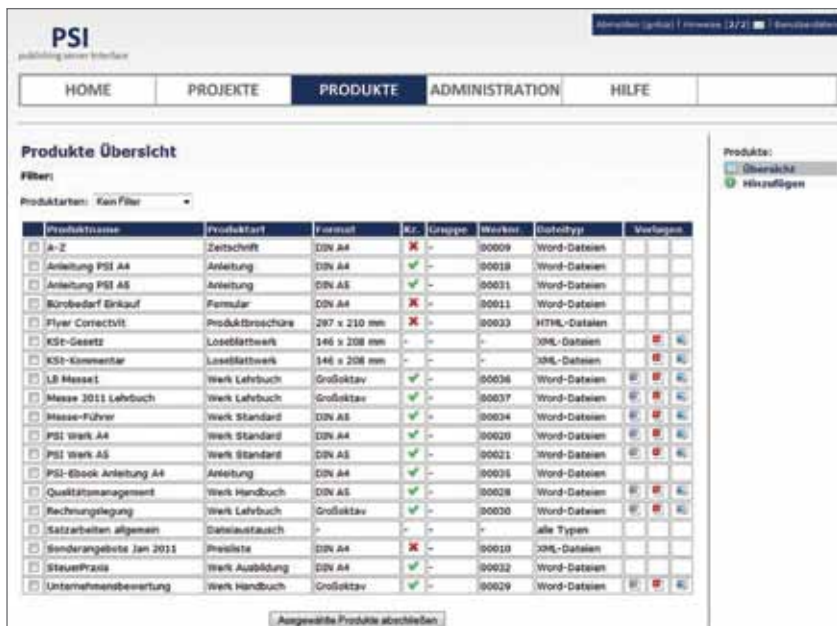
PSI
publishing server interface

Abmelden (gpika) | Hinweise [2/2] | Benutzerdaten

HOME | PROJEKTE | PRODUKTE | ADMINISTRATION | HILFE

Produkte Übersicht

Filter:

Produktarten: Kein Filter

| | Produktname | Produktart | Format | Kr. | Gruppe | Werkn. | Dateityp | Vorlagen |
|---|---|---|---|---|---|---|---|---|
| | A-Z | Zeitschrift | DIN A4 | ✗ | - | 00009 | Word-Dateien | |
| | Anleitung PSI A4 | Anleitung | DIN A4 | ✓ | - | 00018 | Word-Dateien | |
| | Anleitung PSI A5 | Anleitung | DIN A5 | ✓ | - | 00031 | Word-Dateien | |
| | Bürobedarf Einkauf | Formular | DIN A4 | ✗ | - | 00011 | Word-Dateien | |
| | Flyer Correctvit | Produktbroschüre | 297 x 210 mm | ✗ | - | 00033 | HTML-Dateien | |
| | KSt-Gesetz | Loseblattwerk | 146 x 208 mm | - | - | - | XML-Dateien | |
| | KSt-Kommentar | Loseblattwerk | 146 x 208 mm | - | - | - | XML-Dateien | |
| | LB Messe1 | Werk Lehrbuch | Großoktav | ✓ | - | 00036 | Word-Dateien | |
| | Messe 2011 Lehrbuch | Werk Lehrbuch | Großoktav | ✓ | - | 00037 | Word-Dateien | |
| | Messe-Führer | Werk Standard | DIN A5 | ✓ | - | 00034 | Word-Dateien | |
| | PSI Werk A4 | Werk Standard | DIN A4 | ✓ | - | 00020 | Word-Dateien | |
| | PSI Werk A5 | Werk Standard | DIN A5 | ✓ | - | 00021 | Word-Dateien | |
| | PSI-Ebook Anleitung A4 | Anleitung | DIN A4 | ✓ | - | 00035 | Word-Dateien | |
| | Qualitätsmanagement | Werk Handbuch | DIN A5 | ✓ | - | 00028 | Word-Dateien | |
| | Rechnungslegung | Werk Lehrbuch | Großoktav | ✓ | - | 00030 | Word-Dateien | |
| | Satzarbeiten allgemein | Dateiaustausch | - | - | - | - | alle Typen | |
| | Sonderangebote Jan 2011 | Preisliste | DIN A4 | ✗ | - | 00010 | XML-Dateien | |
| | SteuerPraxis | Werk Ausbildung | DIN A4 | ✓ | - | 00032 | Word-Dateien | |
| | Unternehmensbewertung | Werk Handbuch | Großoktav | ✓ | - | 00029 | Word-Dateien | |

Ausgewählte Produkte abschließen

Produkte:
Übersicht
Hinzufügen